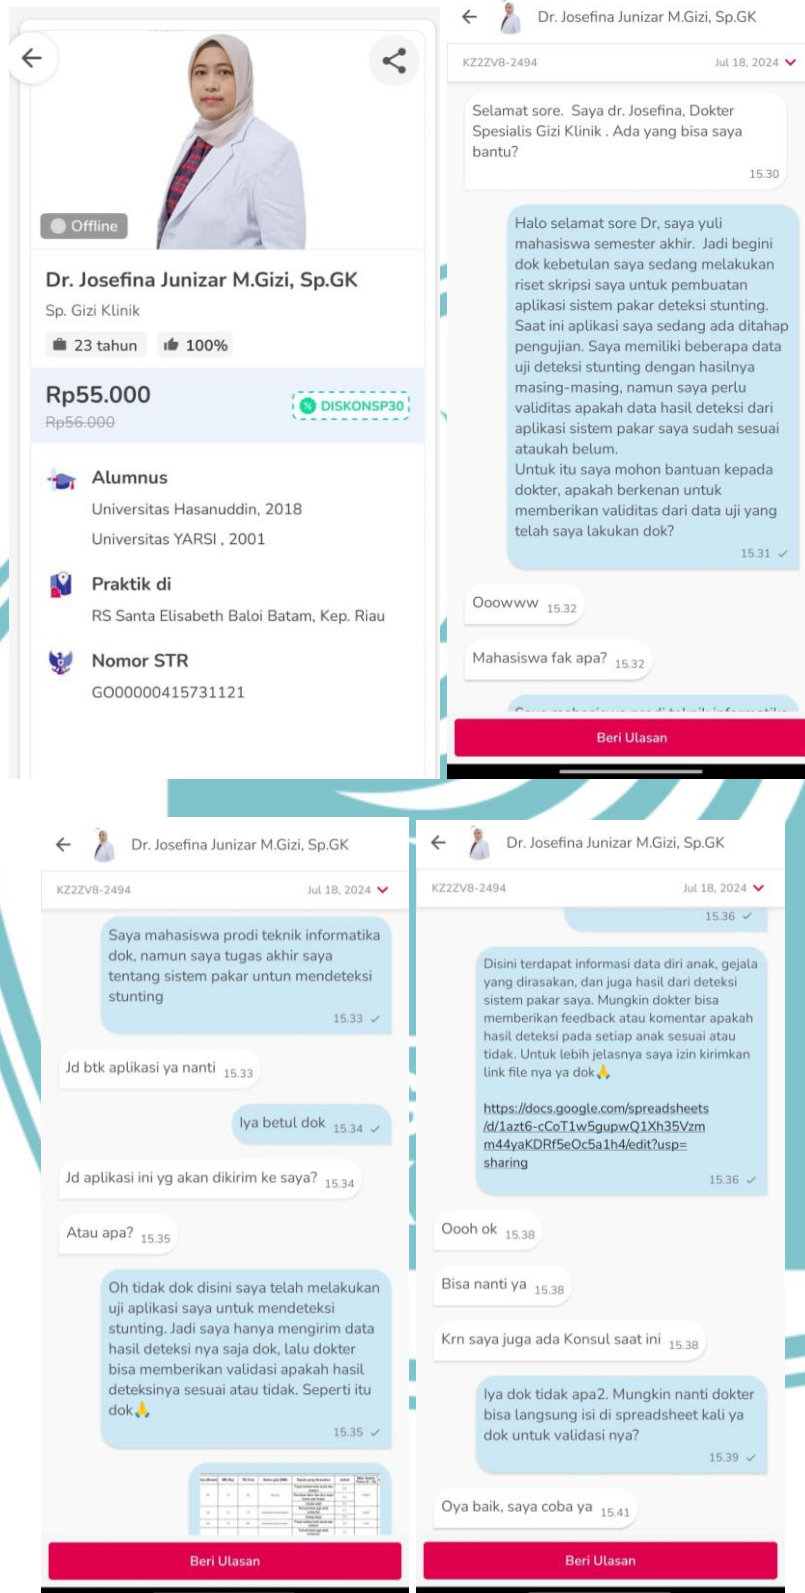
Offline

Dr. Josefina Junizar M.Gizi, Sp.GK

Sp. Gizi Klinik

23 tahun 100%

Rp55.000
Rp56.000

DISKONSP30

Alumnus
Universitas Hasanuddin, 2018
Universitas YARSI , 2001

Praktik di
RS Santa Elisabeth Baloi Batam, Kep. Riau

Nomor STR
GO00000415731121

Dr. Josefina Junizar M.Gizi, Sp.GK

KZ2ZV8-2494 Jul 18, 2024

Selamat sore. Saya dr. Josefina, Dokter Spesialis Gizi Klinik . Ada yang bisa saya bantu? 15.30

Halo selamat sore Dr, saya yuli mahasiswa semester akhir. Jadi begini dok kebetulan saya sedang melakukan riset skripsi saya untuk pembuatan aplikasi sistem pakar deteksi stunting. Saat ini aplikasi saya sedang ada ditahap pengujian. Saya memiliki beberapa data uji deteksi stunting dengan hasilnya masing-masing, namun saya perlu validitas apakah data hasil deteksi dari aplikasi sistem pakar saya sudah sesuai ataukah belum.
Untuk itu saya mohon bantuan kepada dokter, apakah berkenan untuk memberikan validitas dari data uji yang telah saya lakukan dok? 15.31

Ooowww 15.32

Mahasiswa fak apa? 15.32

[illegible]

Beri Ulasan

Dr. Josefina Junizar M.Gizi, Sp.GK

KZ2ZV8-2494 Jul 18, 2024

Saya mahasiswa prodi teknik informatika dok, namun saya tugas akhir saya tentang sistem pakar untun mendeteksi stunting 15.33

Jd btk aplikasi ya nanti 15.33

Iya betul dok 15.34

Jd aplikasi ini yg akan dikirim ke saya? 15.34

Atau apa? 15.35

Oh tidak dok disini saya telah melakukan uji aplikasi saya untuk mendeteksi stunting. Jadi saya hanya mengirim data hasil deteksi nya saja dok, lalu dokter bisa memberikan validasi apakah hasil deteksinya sesuai atau tidak. Seperti itu dok🙏 15.35

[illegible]

Beri Ulasan

Dr. Josefina Junizar M.Gizi, Sp.GK

KZ2ZV8-2494 Jul 18, 2024

15.36

Disini terdapat informasi data diri anak, gejala yang dirasakan, dan juga hasil dari deteksi sistem pakar saya. Mungkin dokter bisa memberikan feedback atau komentar apakah hasil deteksi pada setiap anak sesuai atau tidak. Untuk lebih jelasnya saya izin kirimkan link file nya ya dok🙏

https://docs.google.com/spreadsheets/d/1azt6-cCoT1w5gupwQ1Xh35Vzmm44yaKDRf5eOc5a1h4/edit?usp=sharing 15.36

Oooh ok 15.38

Bisa nanti ya 15.38

Krn saya juga ada Konsul saat ini 15.38

Iya dok tidak apa2. Mungkin nanti dokter bisa langsung isi di spreadsheet kali ya dok untuk validasi nya? 15.39

Oya baik, saya coba ya 15.41

Beri Ulasan